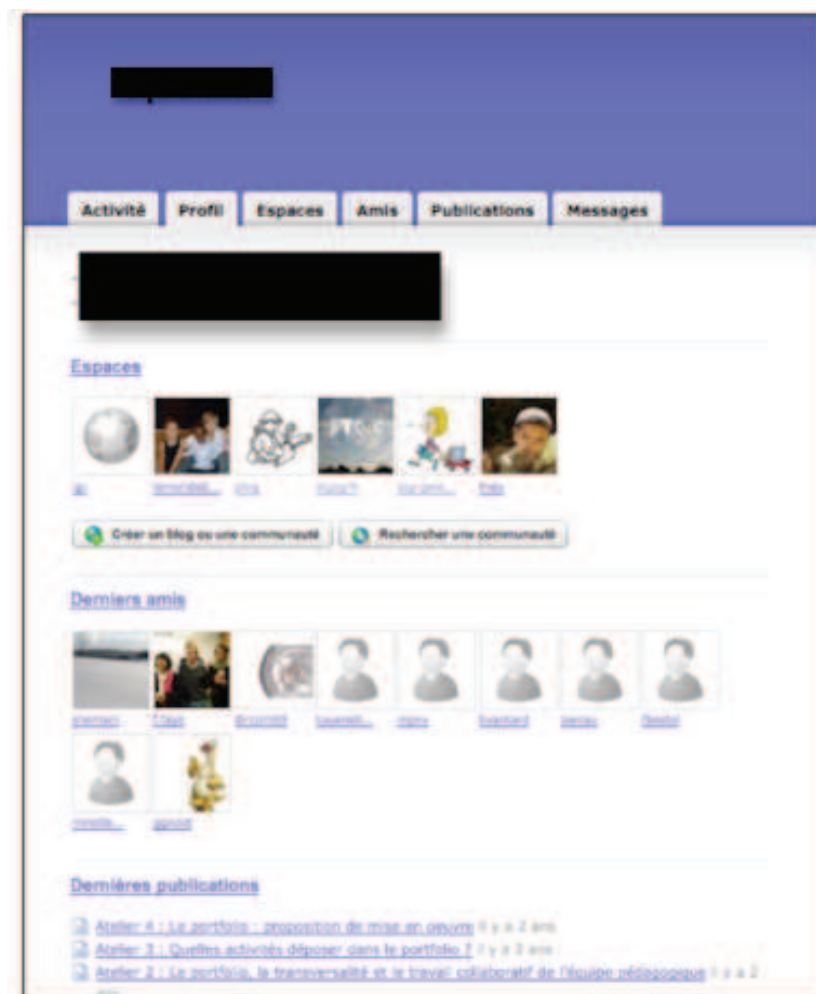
Activité | Profil | Espaces | Amis | Publications | Messages

Espaces

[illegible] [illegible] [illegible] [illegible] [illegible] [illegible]

Créer un Blog ou une communauté | Rechercher une communauté

Derniers amis

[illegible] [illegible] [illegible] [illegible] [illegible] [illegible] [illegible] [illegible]
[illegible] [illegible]

Dernières publications

Atelier 4 : Le portfolio : proposition de mise en oeuvre il y a 2 ans
Atelier 3 : Quelles activités déposer dans le portfolio ? il y a 2 ans
Atelier 2 : Le portfolio, la transversalité et le travail collaboratif de l'équipe pédagogique il y a 2 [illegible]